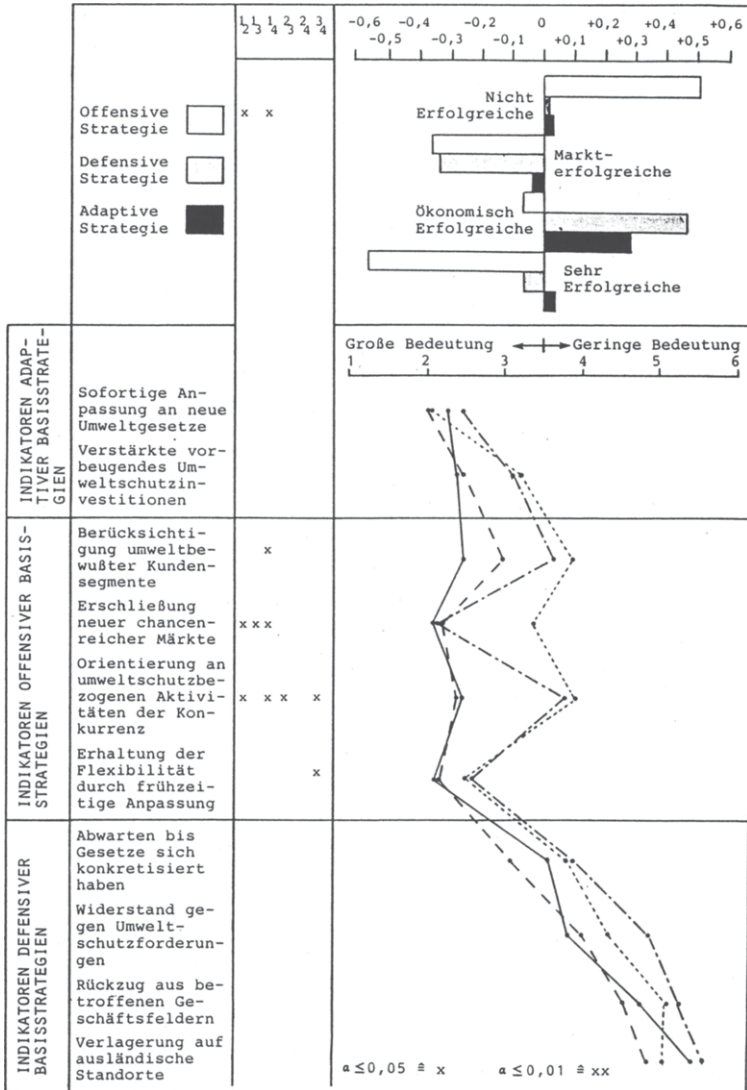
| | $\frac{1}{2}\frac{1}{3}\frac{1}{4}\frac{2}{3}\frac{2}{4}\frac{3}{4}$ | -0,6 -0,4 -0,2 0 +0,2 +0,4 +0,6 -0,5 -0,3 -0,1 +0,1 +0,3 +0,5 |
|---|---|---|
| Offensive Strategie | x x | Nicht Erfolgreiche |
| Defensive Strategie | | Markterfolgreiche |
| Adaptive Strategie | | Ökonomisch Erfolgreiche |
| | | Sehr Erfolgreiche |

INDIKATOREN ADAPTIVER BASISSTRATEGIEN

Große Bedeutung ← → Geringe Bedeutung
1 2 3 4 5 6

Sofortige Anpassung an neue Umweltgesetze

Verstärkte vorbeugendes Umweltschutzinvestitionen

INDIKATOREN OFFENSIVER BASISSTRATEGIEN

Berücksichtigung umweltbewußter Kundensegmente x

Erschließung neuer chancenreicher Märkte x x x

Orientierung an umweltschutzbezogenen Aktivitäten der Konkurrenz x x x x

Erhaltung der Flexibilität durch frühzeitige Anpassung x

INDIKATOREN DEFENSIVER BASISSTRATEGIEN

Abwarten bis Gesetze sich konkretisiert haben

Widerstand gegen Umweltschutzforderungen

Rückzug aus betroffenen Geschäftsfeldern

Verlagerung auf ausländische Standorte

$\alpha \leq 0,05 \mathrel{\hat=} x$ $\alpha \leq 0,01 \mathrel{\hat=} xx$